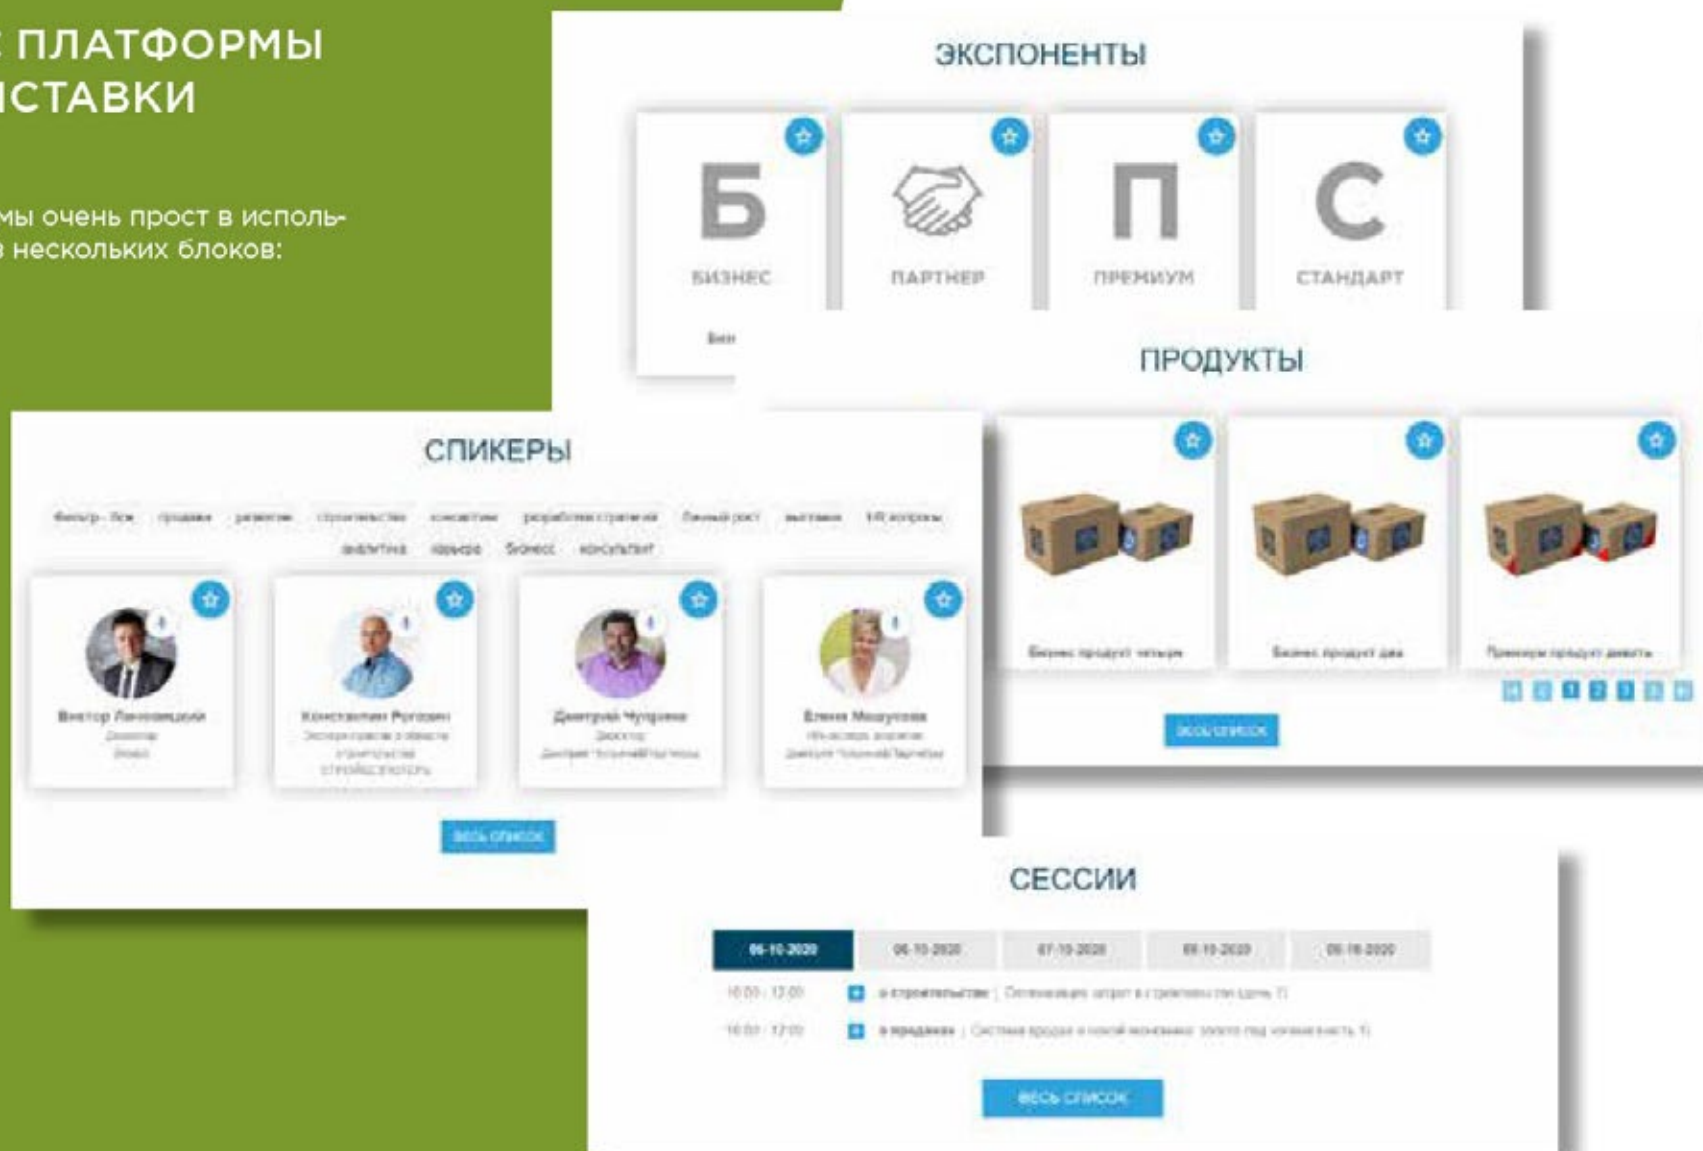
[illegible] ПЛАТФОРМЫ
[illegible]СТАВКИ

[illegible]мы очень прост в использ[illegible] нескольких блоков:

ЭКСПОНЕНТЫ

Б
БИЗНЕС

ПАРТНЕР

П
ПРЕМИУМ

С
СТАНДАРТ

Биз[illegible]

ПРОДУКТЫ

Бизнес продукт четыре

Бизнес продукт два

Премиум продукт девять

1 2 3

ВЕСЬ СПИСОК

СПИКЕРЫ

Фильтр - Все продажи развитие строительство консалтинг разработка стратегий Личный рост выставки HR вопросы аналитика карьера бизнес консультант

Виктор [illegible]
Директор
Бизнес

Константин Рогозин
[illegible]

Дмитрий Чуприна
Директор
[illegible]

Елена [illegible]
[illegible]

ВЕСЬ СПИСОК

СЕССИИ

| 05-10-2020 | 06-10-2020 | 07-10-2020 | 08-10-2020 | 09-10-2020 |
|---|---|---|---|---|

10:00 - 12:00 в строительстве | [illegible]

16:00 - 17:00 в продажах | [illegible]

ВЕСЬ СПИСОК